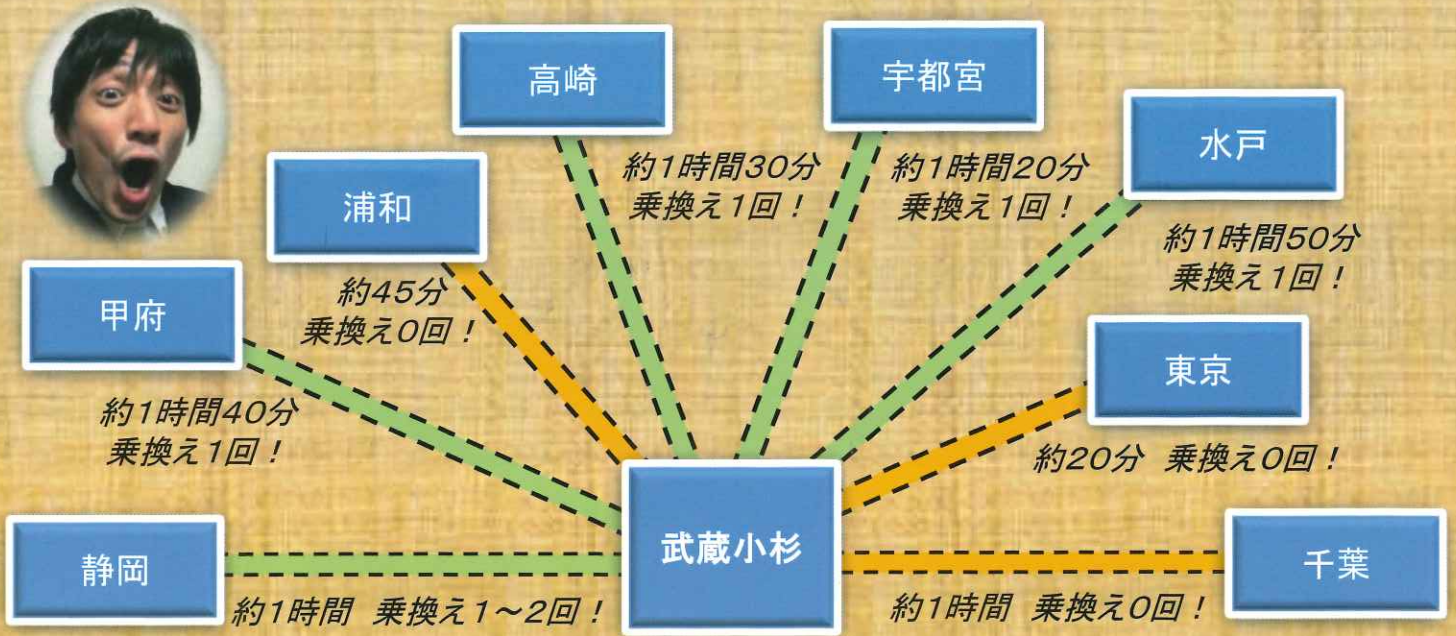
高崎

宇都宮

約1時間30分
乗換え1回！

約1時間20分
乗換え1回！

水戸

約1時間50分
乗換え1回！

浦和

約45分
乗換え0回！

甲府

約1時間40分
乗換え1回！

東京

約20分　乗換え0回！

武蔵小杉

静岡

約1時間　乗換え1～2回！

千葉

約1時間　乗換え0回！